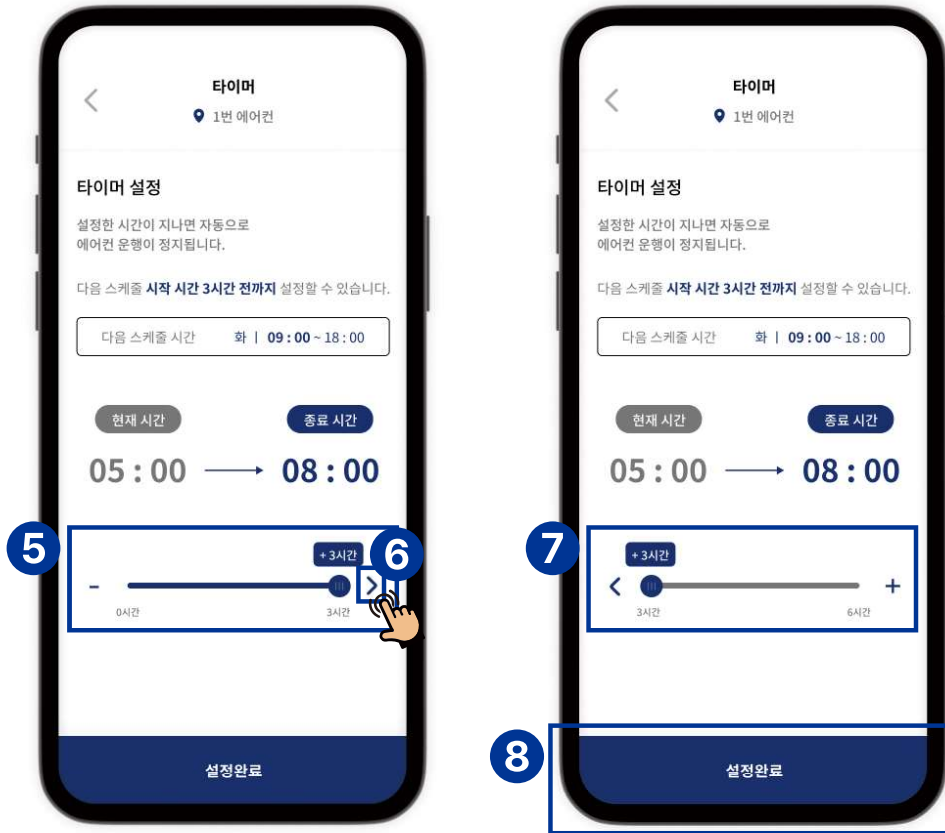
타이머
1번 에어컨

타이머 설정

설정한 시간이 지나면 자동으로 에어컨 운행이 정지됩니다.

다음 스케줄 시작 시간 3시간 전까지 설정할 수 있습니다.

다음 스케줄 시간 화 | 09 : 00 ~ 18 : 00

현재 시간 종료 시간

05 : 00 ⟶ 08 : 00

5

+ 3시간

6

-

0시간 3시간

설정완료

타이머
1번 에어컨

타이머 설정

설정한 시간이 지나면 자동으로 에어컨 운행이 정지됩니다.

다음 스케줄 시작 시간 3시간 전까지 설정할 수 있습니다.

다음 스케줄 시간 화 | 09 : 00 ~ 18 : 00

현재 시간 종료 시간

05 : 00 ⟶ 08 : 00

7

+ 3시간

+

3시간 6시간

8

설정완료